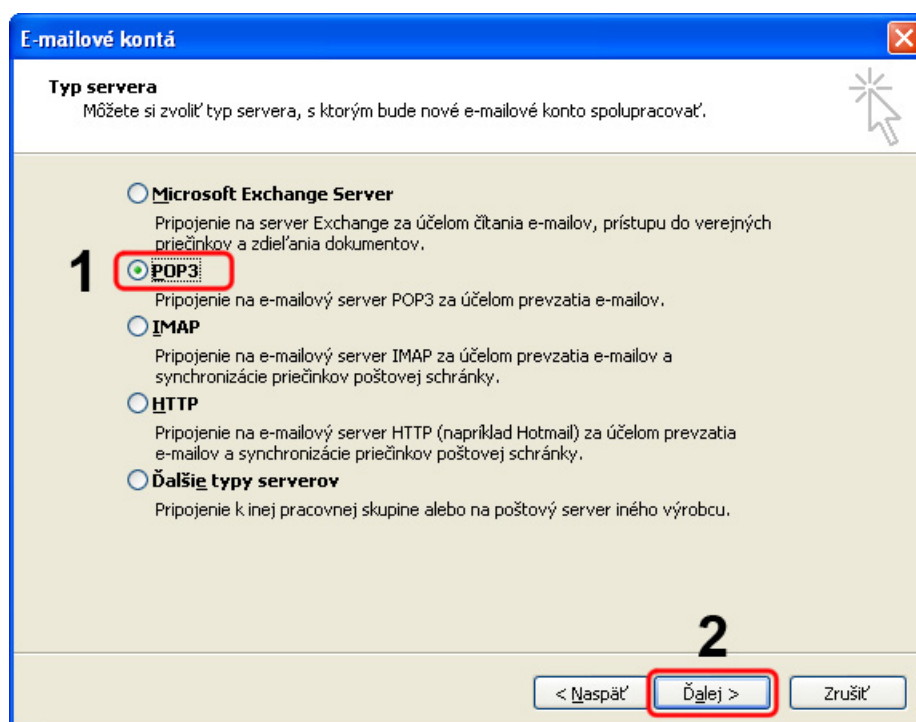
E-mailové kontá

Typ servera
Môžete si zvoliť typ servera, s ktorým bude nové e-mailové konto spolupracovať.

Microsoft Exchange Server
Pripojenie na server Exchange za účelom čítania e-mailov, prístupu do verejných priečinkov a zdieľania dokumentov.

1

POP3
Pripojenie na e-mailový server POP3 za účelom prevzatia e-mailov.

IMAP
Pripojenie na e-mailový server IMAP za účelom prevzatia e-mailov a synchronizácie priečinkov poštovej schránky.

HTTP
Pripojenie na e-mailový server HTTP (napríklad Hotmail) za účelom prevzatia e-mailov a synchronizácie priečinkov poštovej schránky.

Ďalšie typy serverov
Pripojenie k inej pracovnej skupine alebo na poštový server iného výrobcu.

2

< Naspäť | Ďalej > | Zrušiť